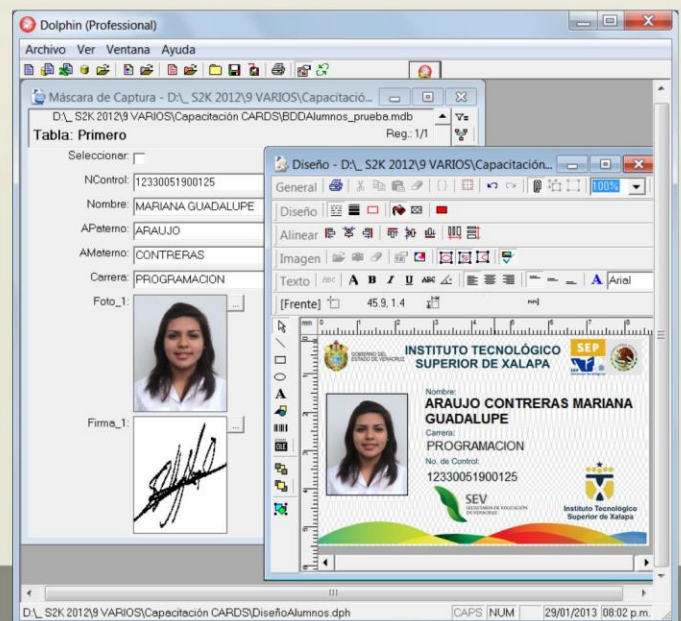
Dolphin (Professional)

Archivo Ver Ventana Ayuda

Máscara de Captura - D:\_S2K 2012\9 VARIOS\Capacitació...

D:\_S2K 2012\9 VARIOS\Capacitación CARDS\BDDAlumnos_prueba.mdb

Tabla: Primero

Reg.: 1/1

Seleccionar:

NControl: 12330051900125

Nombre: MARIANA GUADALUPE

APaterno: ARAUJO

AMaterno: CONTRERAS

Carrera: PROGRAMACION

Foto_1:

Firma_1:

Diseño - D:\_S2K 2012\9 VARIOS\Capacitación...

General

100%

Diseño

Alinear

Imagen

Texto

A B I U

Arial

[Frente]

45.9, 1.4

GOBIERNO DEL ESTADO DE VERACRUZ

INSTITUTO TECNOLÓGICO SUPERIOR DE XALAPA

SEP

Nombre:

ARAUJO CONTRERAS MARIANA GUADALUPE

Carrera:

PROGRAMACION

No. de Control:

12330051900125

SEV

SECRETARÍA DE EDUCACIÓN DE VERACRUZ

Instituto Tecnológico Superior de Xalapa

D:\_S2K 2012\9 VARIOS\Capacitación CARDS\DiseñoAlumnos.dph

CAPS NUM

29/01/2013 08:02 p.m.